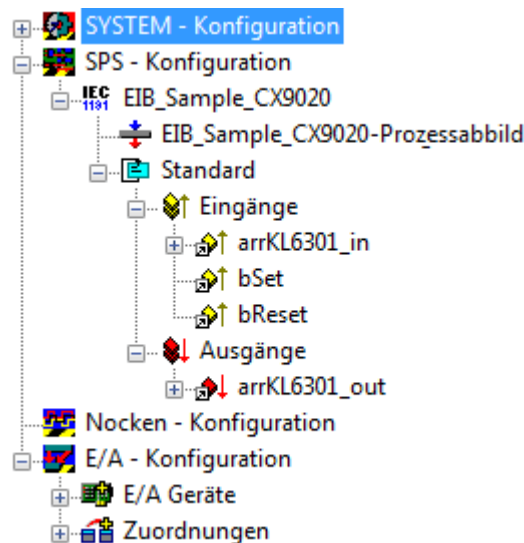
SYSTEM - Konfiguration
SPS - Konfiguration
IEC 1131 EIB_Sample_CX9020
EIB_Sample_CX9020-Prozessabbild
Standard
Eingänge
arrKL6301_in
bSet
bReset
Ausgänge
arrKL6301_out
Nocken - Konfiguration
E/A - Konfiguration
E/A Geräte
Zuordnungen